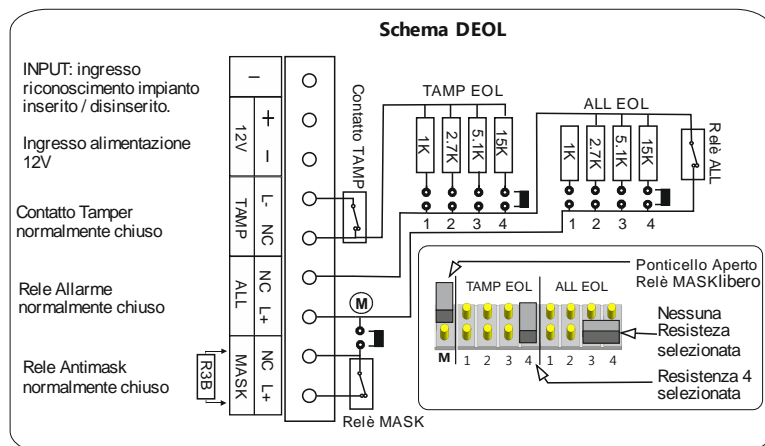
Schema DEOL

INPUT: ingresso riconoscimento impianto inserito / disinserito.

Ingresso alimentazione 12V

Contatto Tamper normalmente chiuso

Rele Allarme normalmente chiuso

Rele Antimask normalmente chiuso

R3B

–
12V
+
I
TAMP
L-
NC
ALL
NC
L+
MASK
NC
L+

Contatto TAMP

TAMP EOL
1K
2.7K
5.1K
15K
1 2 3 4

ALL EOL
1K
2.7K
5.1K
15K
1 2 3 4

Relè ALL

M

Relè MASK

TAMP EOL
ALL EOL
M 1 2 3 4 1 2 3 4

Ponticello Aperto Relè MASKlibero

Nessuna Resisteza selezionata

Resistenza 4 selezionata